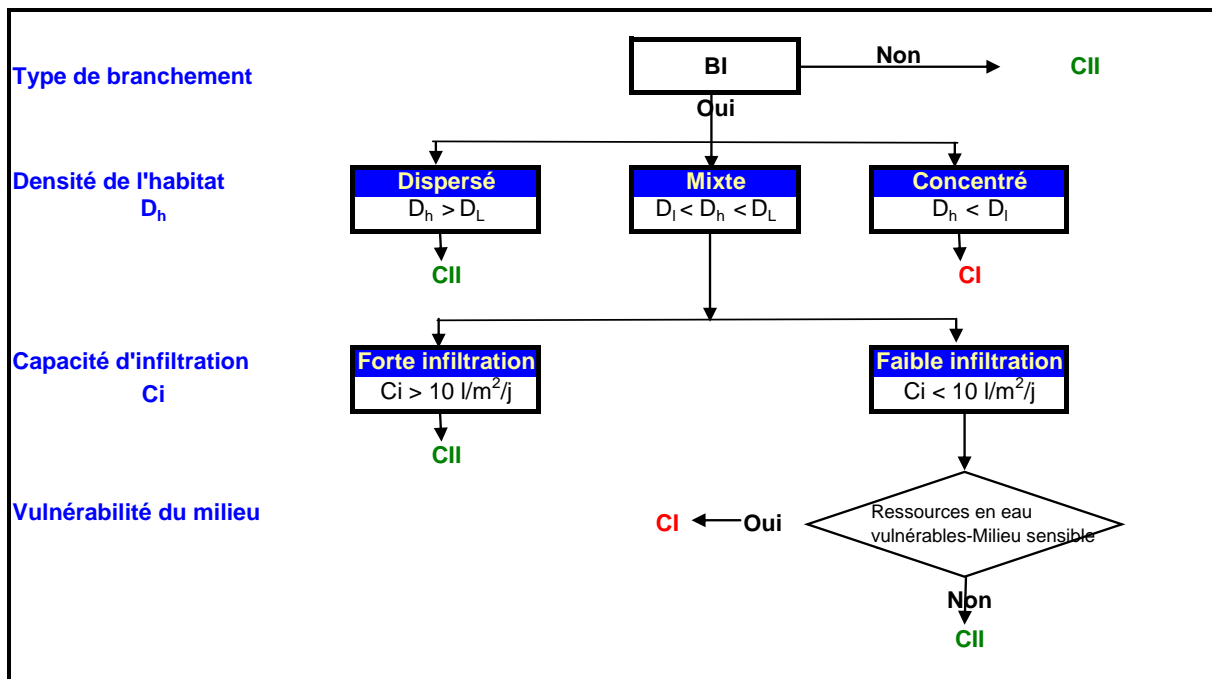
Type de branchement

BI

Non

CII

Oui

Densité de l'habitat $D_h$

Dispersé
$D_h > D_L$

CII

Mixte
$D_l < D_h < D_L$

Concentré
$D_h < D_l$

CI

Capacité d'infiltration Ci

Forte infiltration
Ci > 10 l/m$^2$/j

CII

Faible infiltration
Ci < 10 l/m$^2$/j

Vulnérabilité du milieu

CI

Oui

Ressources en eau vulnérables-Milieu sensible

Non

CII